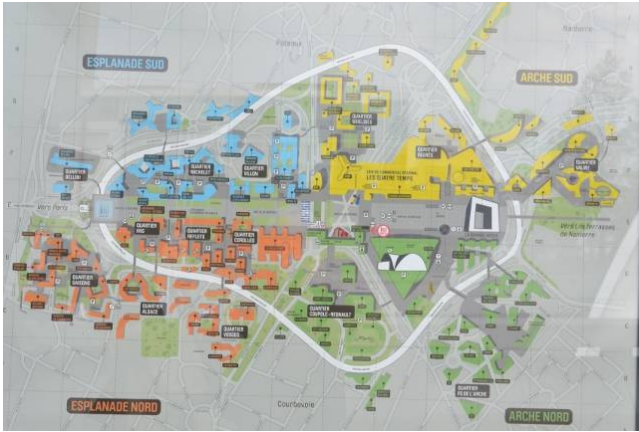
ESPLANADE SUD

Puteaux

Nanterre

ARCHE SUD

QUARTIER BELLINI

QUARTIER MICHELET

QUARTIER VILLON

QUARTIER BOIELDIEU

QUARTIER REFLETS

QUARTIER COROLLES

QUARTIER PARC

QUARTIER BATIGNOLLES

QUARTIER ALSACE

QUARTIER VOSGES

QUARTIER COUPOLE-REGNAULT

QUARTIER VALMY

QUARTIER FRANCE

CENTRE COMMERCIAL RÉGIONAL LES QUATRE TEMPS

Vers Paris

Vers Les Terrasses de Nanterre

QUARTIER PRÉ DE L'ARCHE

ESPLANADE NORD

Courbevoie

ARCHE NORD